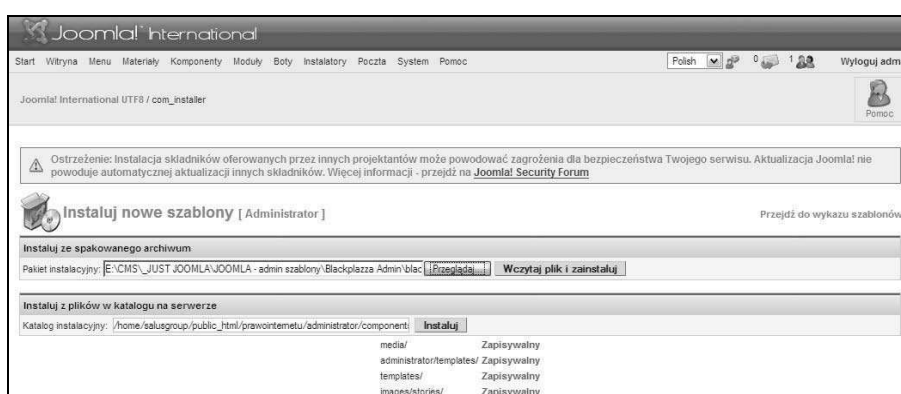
Joomla! International

Start Witryna Menu Materiały Komponenty Moduły Boty Instalatory Poczta System Pomoc

Polish 0 1 Wyloguj adm

Joomla! International UTF8 / com_installer

Pomoc

Ostrzeżenie: Instalacja składników oferowanych przez innych projektantów może powodować zagrożenia dla bezpieczeństwa Twojego serwisu. Aktualizacja Joomla! nie powoduje automatycznej aktualizacji innych składników. Więcej informacji - przejdź na Joomla! Security Forum

Instaluj nowe szablony [ Administrator ]

Przejdź do wykazu szablonów

Instaluj ze spakowanego archiwum

Pakiet instalacyjny: E:\CMS\_JUST JOOMLA\JOOMLA - admin szablony\Blackplazza Admin\blac Przeglądaj... Wczytaj plik i zainstaluj

Instaluj z plików w katalogu na serwerze

Katalog instalacyjny: /home/salusgroup/public_html/prawointernetu/administrator/component Instaluj

| | |
|---|---|
| media/ | Zapisywalny |
| administrator/templates/ | Zapisywalny |
| templates/ | Zapisywalny |
| images/stories/ | Zapisywalny |